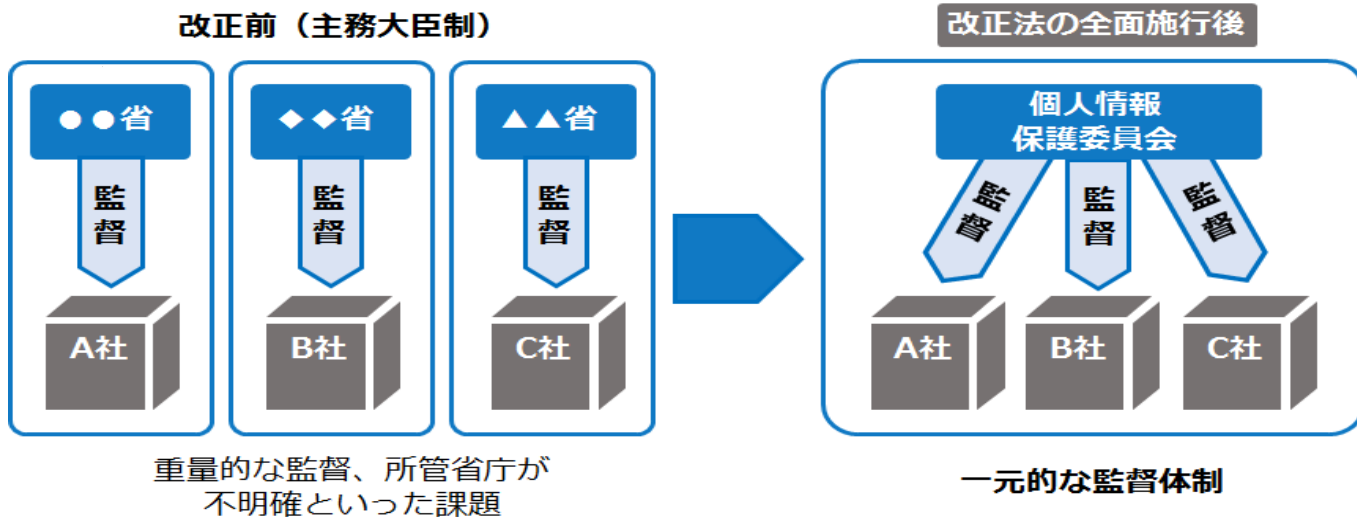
改正前（主務大臣制）

●●省

監督

A社

◆◆省

監督

B社

▲▲省

監督

C社

重量的な監督、所管省庁が不明確といった課題

改正法の全面施行後

個人情報保護委員会

監督

監督

監督

A社

B社

C社

一元的な監督体制